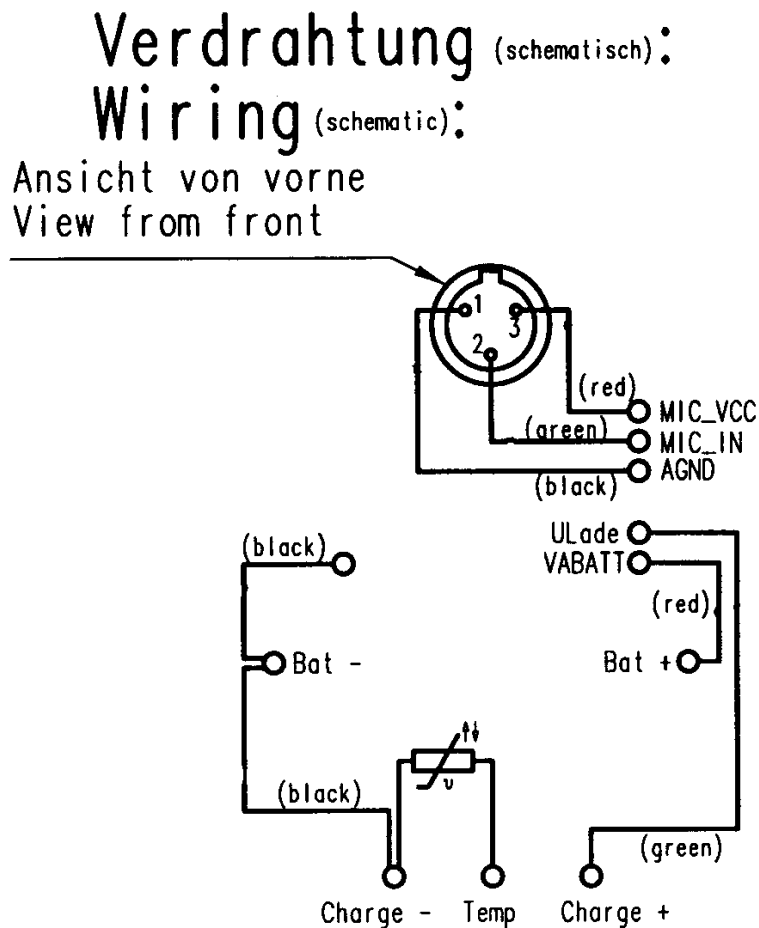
Verdrahtung (schematisch):
Wiring (schematic):
Ansicht von vorne
View from front

1
2
3
(red)
MIC_VCC
(green)
MIC_IN
(black)
AGND

(black)
ULade
VABATT
(red)
Bat -
Bat +
$\vartheta$
(black)
(green)
Charge -
Temp
Charge +